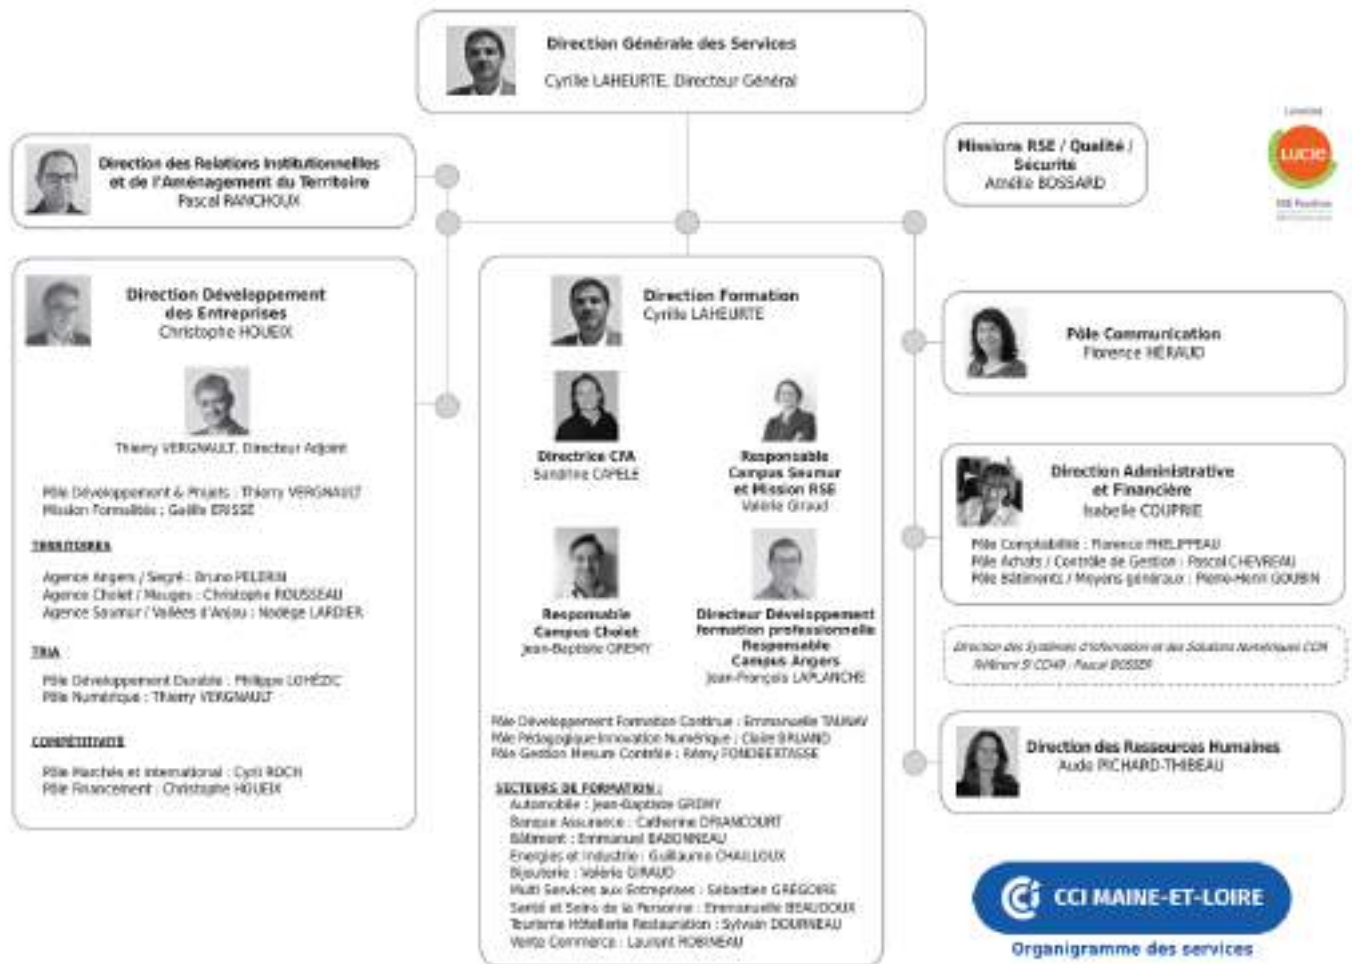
Direction Générale des Services
Cyrille LAHEURTE, Directeur Général

Direction des Relations Institutionnelles et de l'Aménagement du Territoire
Pascal RANCHOUX

Missions RSE / Qualité / Sécurité
Amélie BOSSARD

Lucie
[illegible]

Direction Développement des Entreprises
Christophe HOUEIX

Thierry VERGNAULT, Directeur Adjoint

Pôle Développement & Projets : Thierry VERGNAULT
Mission Formalités : Gaëlle ERISSE

TERRITOIRES

Agence Angers / Segré : Bruno PELERIN
Agence Cholet / Mauges : Christophe ROUSSEAU
Agence Saumur / Vallées d'Anjou : Nadège LARDIER

TRIA

Pôle Développement Durable : Philippe LOHÉZIC
Pôle Numérique : Thierry VERGNAULT

COMPÉTITIVITÉ

Pôle Marchés et International : Cyril ROCH
Pôle Financement : Christophe HOUEIX

Direction Formation
Cyrille LAHEURTE

Directrice CFA
Sandrine CAPELE

Responsable Campus Saumur et Mission RSE
Valérie Giraud

Responsable Campus Cholet
Jean-Baptiste GREMY

Directeur Développement formation professionnelle
Responsable Campus Angers
Jean-François LAPLANCHE

Pôle Développement Formation Continue : Emmanuelle TAUNAY
Pôle Pédagogique Innovation Numérique : Claire BRUAND
Pôle Gestion Mesure Contrôle : Rémy FONDBERTASSE

SECTEURS DE FORMATION :
Automobile : Jean-Baptiste GREMY
Banque Assurance : Catherine DRIANCOURT
Bâtiment : Emmanuel BABONNEAU
Energies et Industrie : Guillaume CHAILLOUX
Bijouterie : Valérie GIRAUD
Multi Services aux Entreprises : Sébastien GRÉGOIRE
Santé et Soins de la Personne : Emmanuelle BEAUDOUX
Tourisme Hôtellerie Restauration : Sylvain DOURNEAU
Vente Commerce : Laurent ROBINEAU

Pôle Communication
Florence HÉRAUD

Direction Administrative et Financière
Isabelle COUPRIE

Pôle Comptabilité : Florence PHILIPPEAU
Pôle Achats / Contrôle de Gestion : Pascal CHEVREAU
Pôle Bâtiments / Moyens généraux : Pierre-Henri GOUBIN

Direction des Systèmes d'Information et des Solutions Numériques CCM
Rattaché à CCI49 : Pascal BOSSER

Direction des Ressources Humaines
Aude RICHARD-THIBEAU

CCI MAINE-ET-LOIRE
Organigramme des services